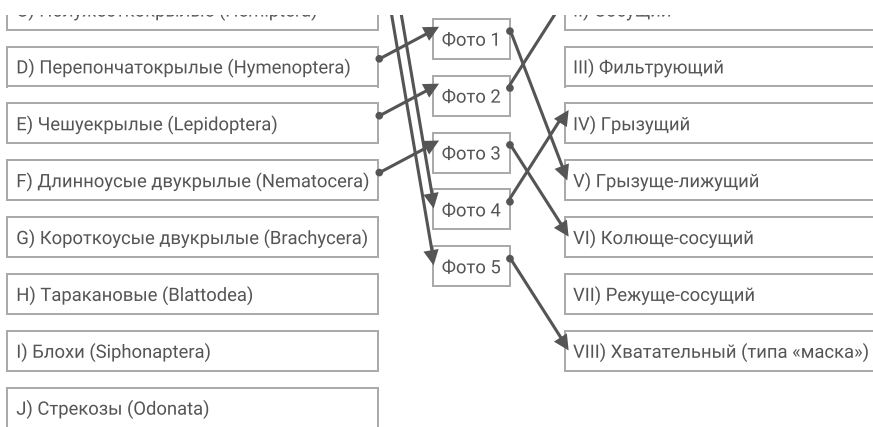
C) Полужесткокрылые (Hemiptera)

D) Перепончатокрылые (Hymenoptera)

E) Чешуекрылые (Lepidoptera)

F) Длинноусые двукрылые (Nematocera)

G) Короткоусые двукрылые (Brachycera)

H) Таракановые (Blattodea)

I) Блохи (Siphonaptera)

J) Стрекозы (Odonata)

Фото 1

Фото 2

Фото 3

Фото 4

Фото 5

II) Сосущий

III) Фильтрующий

IV) Грызущий

V) Грызуще-лижущий

VI) Колюще-сосущий

VII) Режуще-сосущий

VIII) Хватательный (типа «маска»)